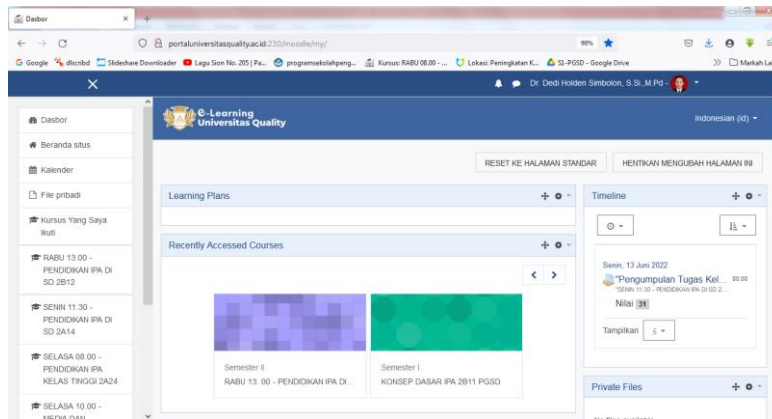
Dasbor ×
portaluniversitasquality.ac.id:230/moodle/my/
90%
Google dlscribd Slideshare Downloader Lagu Sion No. 205 | Pa... programsekolahpeng... Kursus: RABU 08.00 - ... Lokasi: Peningkatan K... S1-PGSD - Google Drive
Markah La
Dr. Dedi Holden Simbolon, S.Si.,M.Pd
e-Learning Universitas Quality
Indonesian (id)
Dasbor
Beranda situs
Kalender
File pribadi
Kursus Yang Saya Ikuti
RABU 13.00 - PENDIDIKAN IPA DI SD 2B12
SENIN 11.30 - PENDIDIKAN IPA DI SD 2A14
SELASA 08.00 - PENDIDIKAN IPA KELAS TINGGI 2A24
SELASA 10.00 - MEDIA DAN
RESET KE HALAMAN STANDAR
HENTIKAN MENGUBAH HALAMAN INI
Learning Plans
Recently Accessed Courses
Semester II
RABU 13. 00 - PENDIDIKAN IPA DI...
Semester I
KONSEP DASAR IPA 2B11 PGSD
Timeline
Senin, 13 Juni 2022
"Pengumpulan Tugas Kel... 00:00
"SENIN 11.30 - PENDIDIKAN IPA DI SD 2...
Nilai 31
Tampilkan 5
Private Files